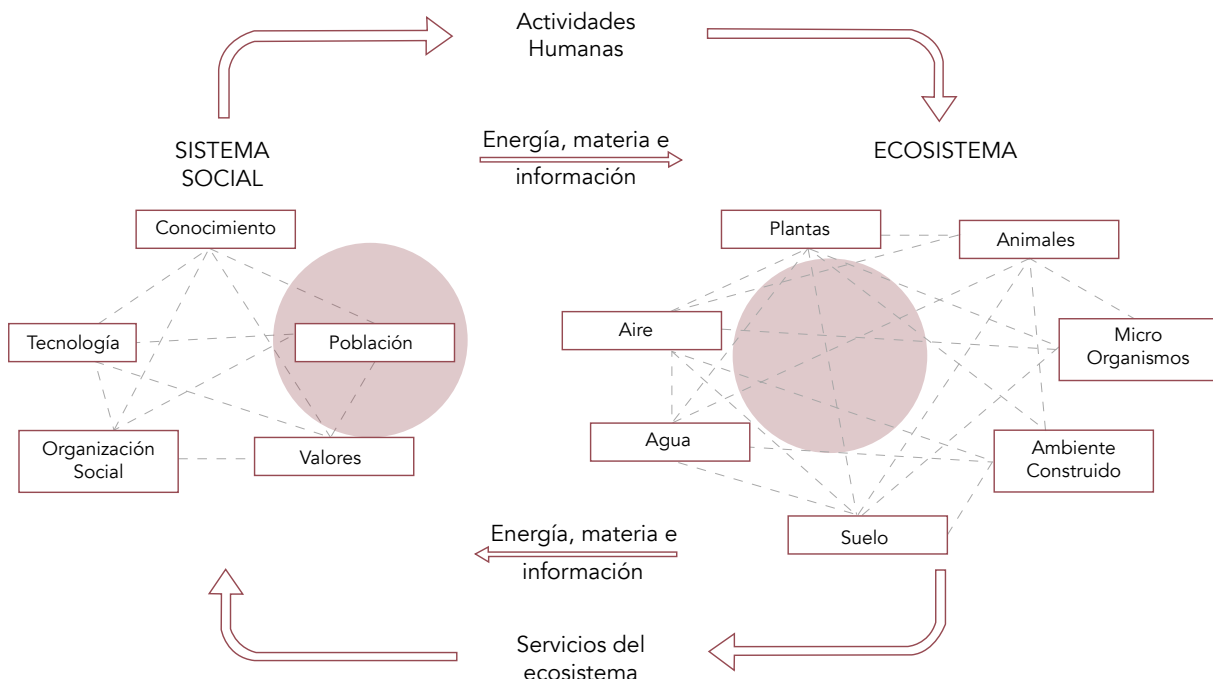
Actividades Humanas

SISTEMA SOCIAL

Energía, materia e información

ECOSISTEMA

Conocimiento

Tecnología

Población

Organización Social

Valores

Plantas

Animales

Aire

Micro Organismos

Agua

Ambiente Construido

Suelo

Energía, materia e información

Servicios del ecosistema